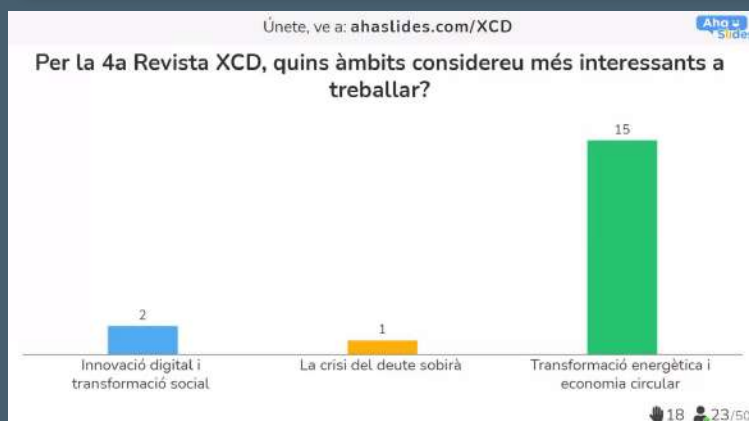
Únete, ve a: ahaslides.com/XCD

AhaSlides

Per la 4a Revista XCD, quins àmbits considereu més interessants a treballar?

2
Innovació digital i transformació social

1
La crisi del deute sobirà

15
Transformació energètica i economia circular

18 23/50